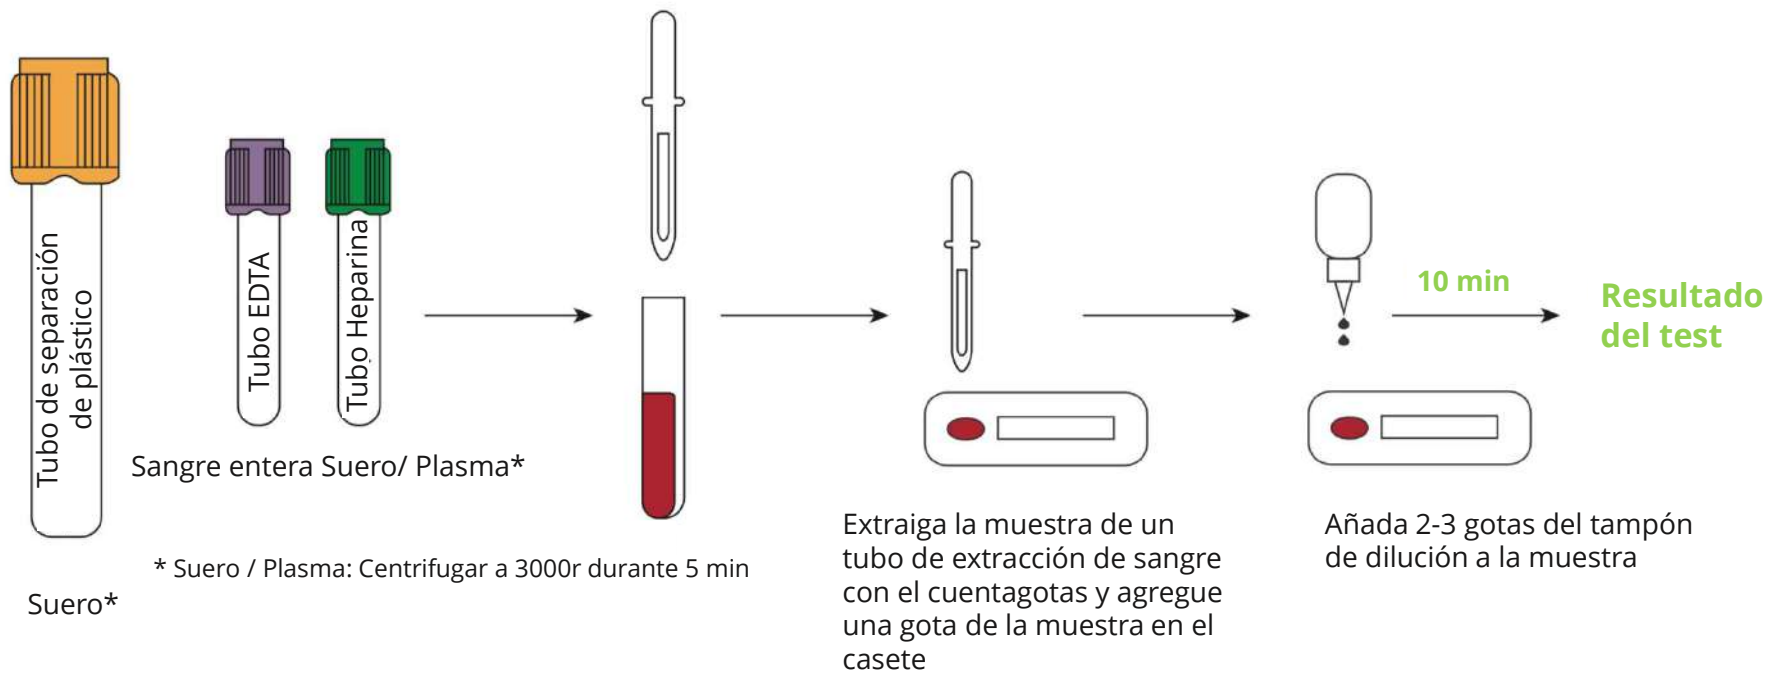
Tubo de separación de plástico

Tubo EDTA

Tubo Heparina

Sangre entera Suero/ Plasma*

* Suero / Plasma: Centrifugar a 3000r durante 5 min

Suero*

Extraiga la muestra de un tubo de extracción de sangre con el cuentagotas y agregue una gota de la muestra en el casete

Añada 2-3 gotas del tampón de dilución a la muestra

10 min

Resultado del test